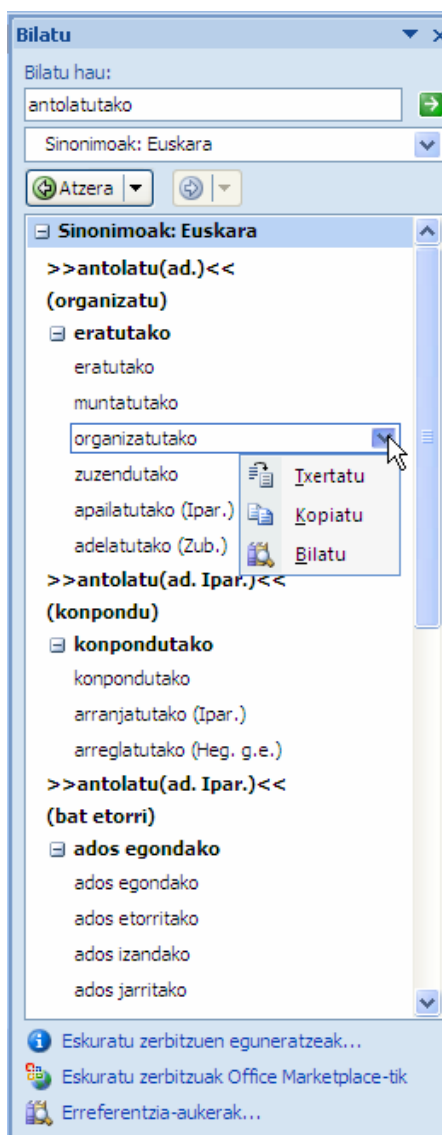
Bilatu

Bilatu hau:

antolatutako

Sinonimoak: Euskara

Atzera

Sinonimoak: Euskara

>>antolatu(ad.)<<

(organizatu)

eratutako

eratutako

muntatutako

organizatutako

zuzendutako

apailatutako (Ipar.)

adelatutako (Zub.)

Txertatu

Kopiatu

Bilatu

>>antolatu(ad. Ipar.)<<

(konpondu)

konpondutako

konpondutako

arranjatutako (Ipar.)

arreglatutako (Heg. g.e.)

>>antolatu(ad. Ipar.)<<

(bat etorri)

ados egondako

ados egondako

ados etorritako

ados izandako

ados jarritako

Eskuratu zerbitzuen eguneratzeak...

Eskuratu zerbitzuak Office Marketplace-tik

Erreferentzia-aukerak...